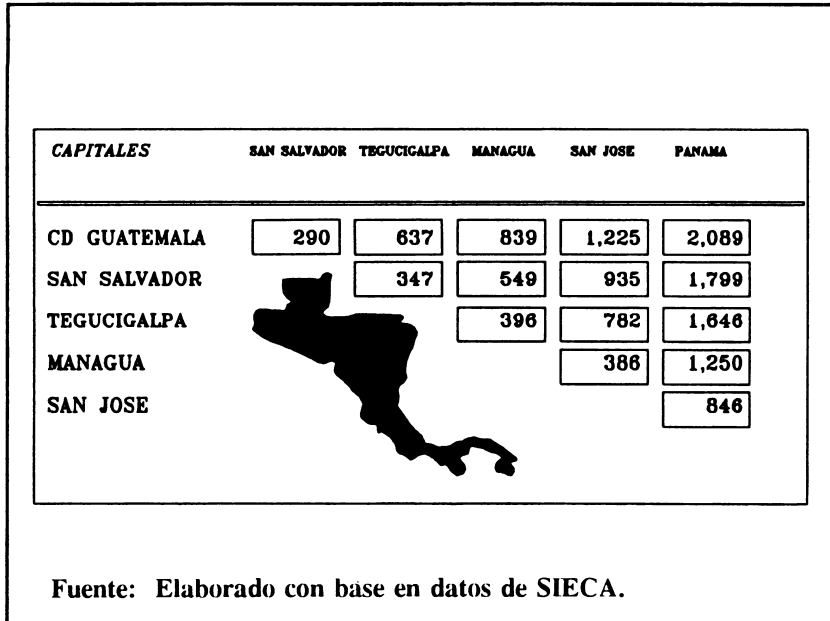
| CAPITALES | SAN SALVADOR | TEGUCIGALPA | MANAGUA | SAN JOSE | PANAMA |
|---|---|---|---|---|---|
| CD GUATEMALA | 290 | 637 | 839 | 1,225 | 2,089 |
| SAN SALVADOR | | 347 | 549 | 935 | 1,799 |
| TEGUCIGALPA | | | 396 | 782 | 1,646 |
| MANAGUA | | | | 386 | 1,250 |
| SAN JOSE | | | | | 846 |

Fuente: Elaborado con base en datos de SIECA.